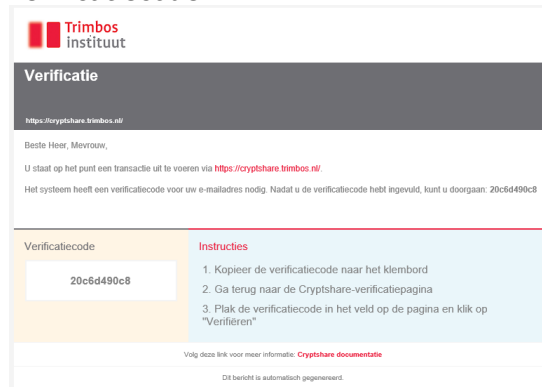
Trimbos instituut

Verificatie

https://cryptshare.trimbos.nl/

Beste Heer, Mevrouw,

U staat op het punt een transactie uit te voeren via https://cryptshare.trimbos.nl/.

Het systeem heeft een verificatiecode voor uw e-mailadres nodig. Nadat u de verificatiecode hebt ingevuld, kunt u doorgaan: 20c6d490c8

Verificatiecode

20c6d490c8

Instructies

1. Kopieer de verificatiecode naar het klembord

2. Ga terug naar de Cryptshare-verificatiepagina

3. Plak de verificatiecode in het veld op de pagina en klik op "Verifiëren"

Volg deze link voor meer informatie: Cryptshare documentatie

Dit bericht is automatisch gegenereerd.